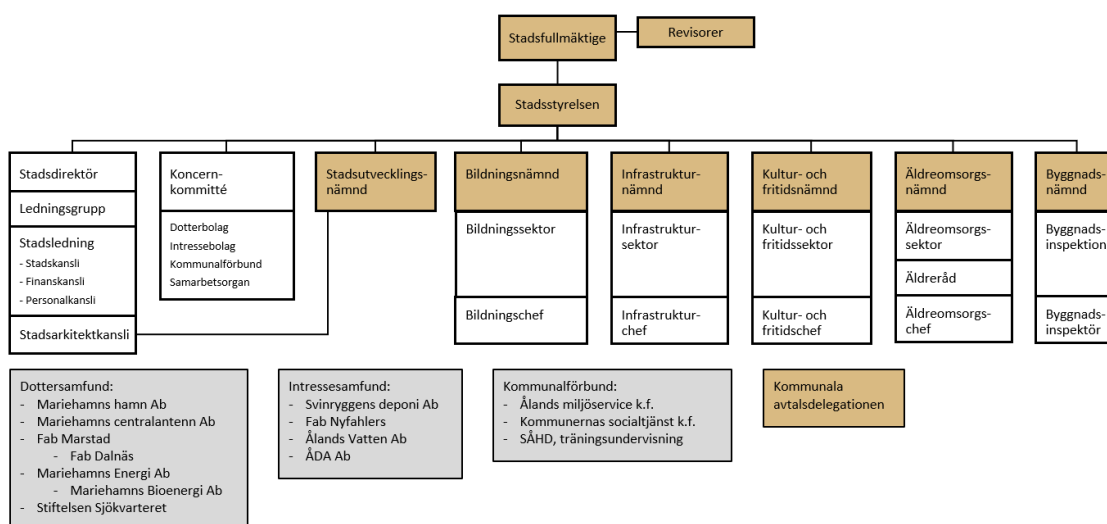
Stadsfullmäktige

Revisorer

Stadsstyrelsen

Stadsdirektör

Ledningsgrupp

Stadsledning
- Stadskansli
- Finanskansli
- Personalkansli

Stadsarkitektkansli

Koncernkommitté

Dotterbolag
Intressebolag
Kommunalförbund
Samarbetsorgan

Stadsutvecklingsnämnd

Bildningsnämnd

Bildningssektor

Bildningschef

Infrastrukturnämnd

Infrastruktursektor

Infrastrukturchef

Kultur- och fritidsnämnd

Kultur- och fritidssektor

Kultur- och fritidschef

Äldreomsorgsnämnd

Äldreomsorgssektor

Äldreråd

Äldreomsorgschef

Byggnadsnämnd

Byggnadsinspektion

Byggnadsinspektör

Dottersamfund:
- Mariehamns hamn Ab
- Mariehamns centralantenn Ab
- Fab Marstad
- Fab Dalnäs
- Mariehamns Energi Ab
- Mariehamns Bioenergi Ab
- Stiftelsen Sjökvarteret

Intressesamfund:
- Svinryggens deponi Ab
- Fab Nyfahlers
- Ålands Vatten Ab
- ÅDA Ab

Kommunalförbund:
- Ålands miljöservice k.f.
- Kommunernas socialtjänst k.f.
- SÅHD, träningsundervisning

Kommunala avtalsdelegationen